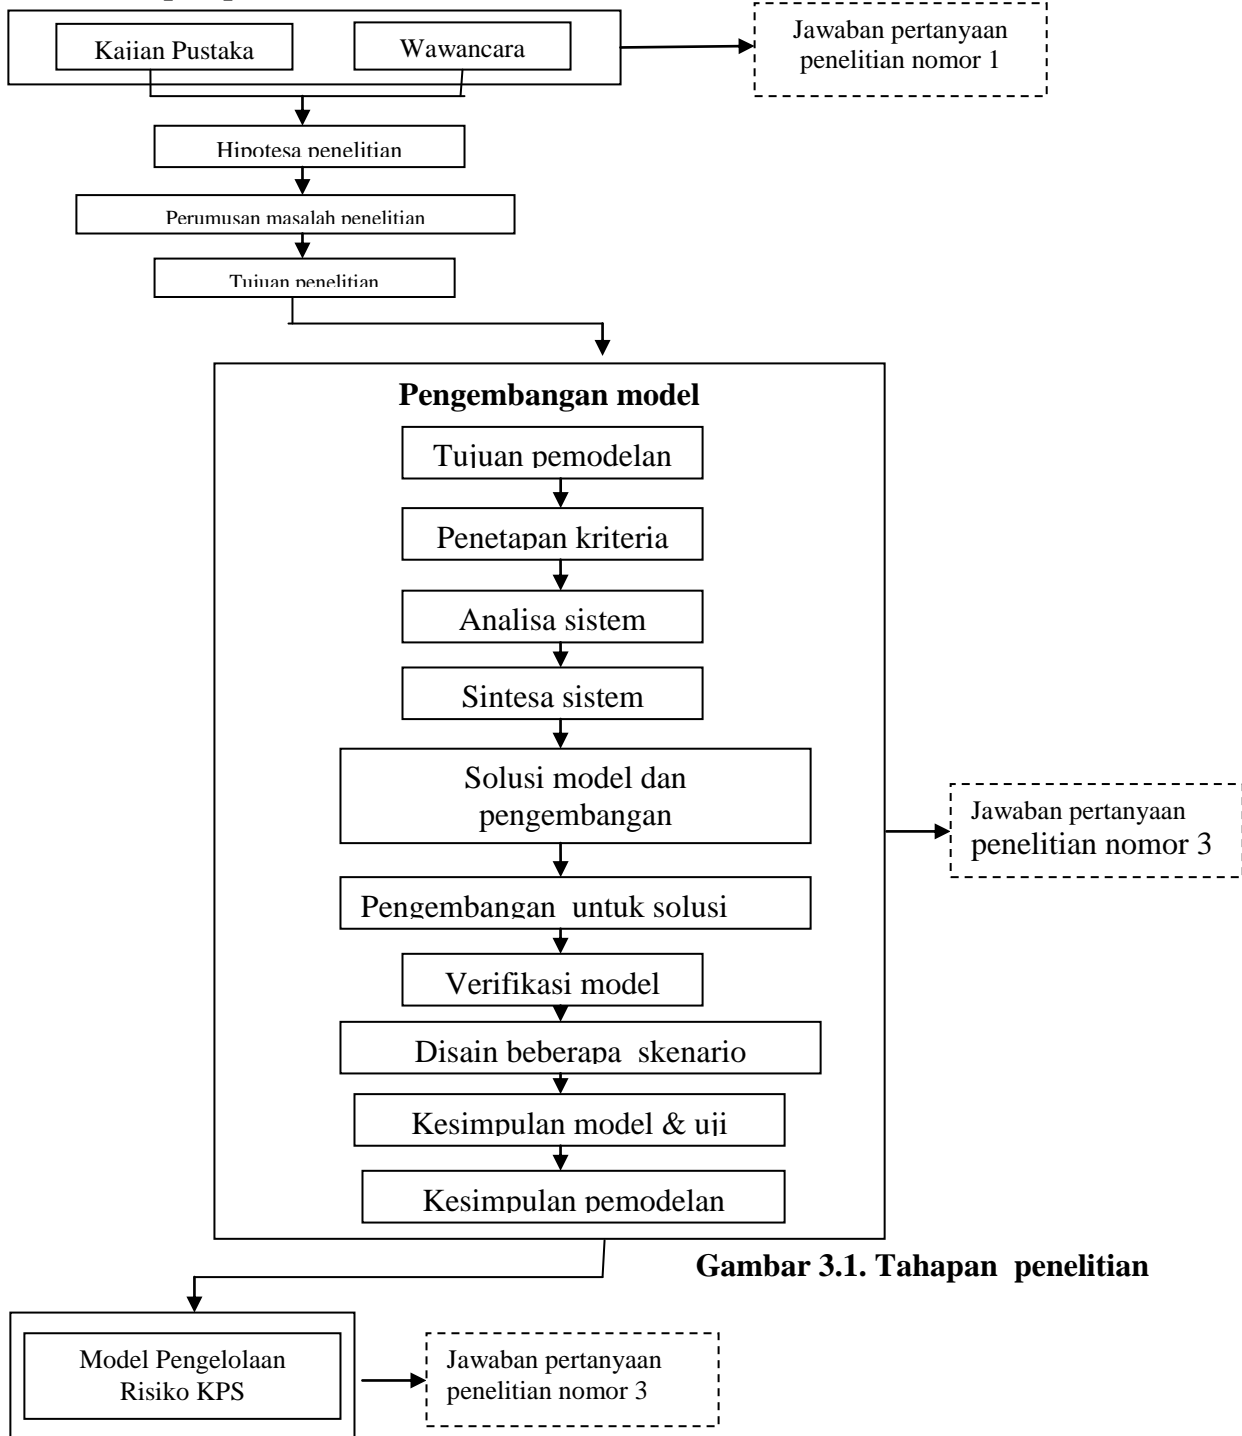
Kajian Pustaka

Wawancara

Jawaban pertanyaan penelitian nomor 1

Hipotesa penelitian

Perumusan masalah penelitian

Tujuan penelitian

**Pengembangan model**

Tujuan pemodelan

Penetapan kriteria

Analisa sistem

Sintesa sistem

Solusi model dan pengembangan

Jawaban pertanyaan penelitian nomor 3

Pengembangan untuk solusi

Verifikasi model

Disain beberapa skenario

Kesimpulan model & uji

Kesimpulan pemodelan

**Gambar 3.1. Tahapan penelitian**

Model Pengelolaan Risiko KPS

Jawaban pertanyaan penelitian nomor 3